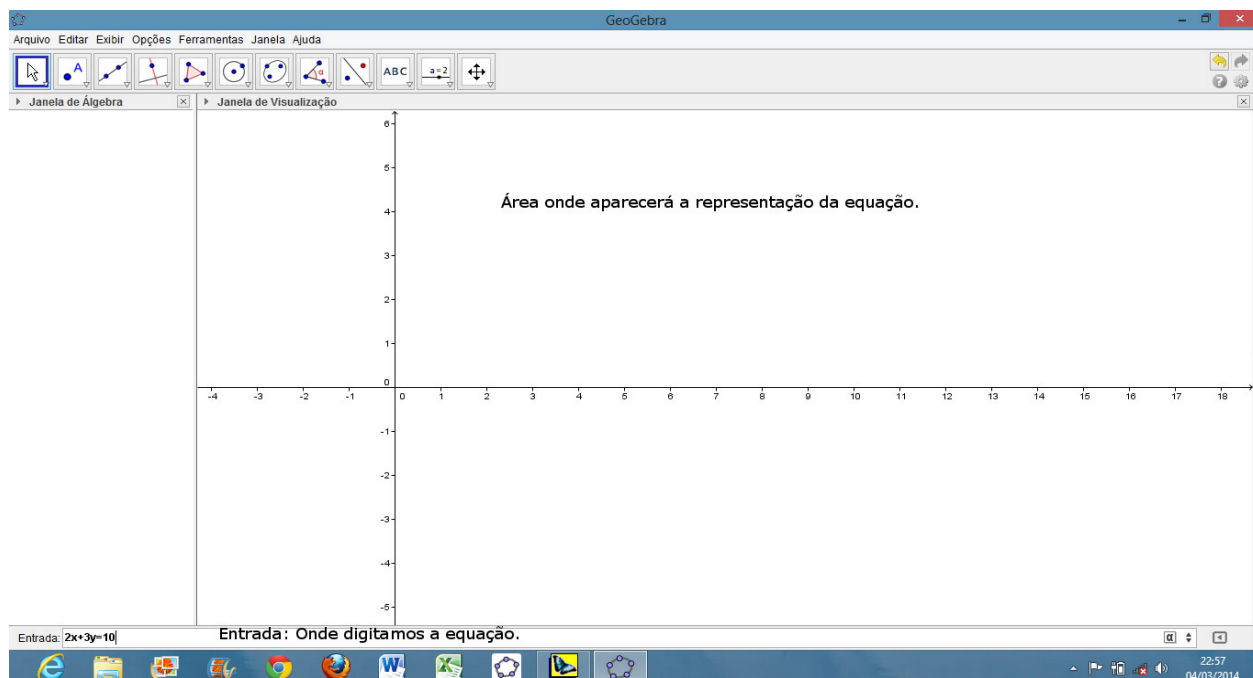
GeoGebra

Arquivo Editar Exibir Opções Ferramentas Janela Ajuda

ABC

a=2

Janela de Álgebra

Janela de Visualização

6
5
4
3
2
1
0
-1
-2
-3
-4
-5

-4 -3 -2 -1 0 1 2 3 4 5 6 7 8 9 10 11 12 13 14 15 16 17 18

Área onde aparecerá a representação da equação.

Entrada: 2x+3y=10

Entrada: Onde digitamos a equação.

α

22:57
04/03/2014